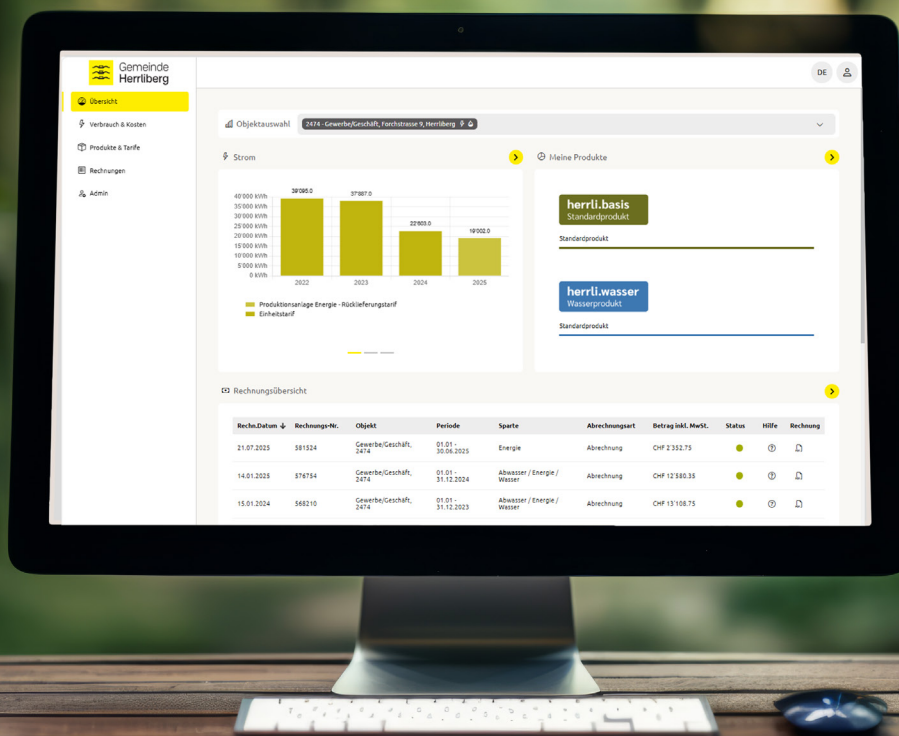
Gemeinde Herrliberg

DE

Übersicht
Verbrauch & Kosten
Produkte & Tarife
Rechnungen
Admin

Objektauswahl 2474 - Gewerbe/Geschäft, Forchstrasse 9, Herrliberg

Strom

40'000 kWh
35'000 kWh
30'000 kWh
25'000 kWh
20'000 kWh
15'000 kWh
10'000 kWh
5'000 kWh
0 kWh

39'095.0
37'887.0
22'603.0
19'002.0

2022 2023 2024 2025

Produktionsanlage Energie - Rückliefertungstarif
Einheitstarif

Meine Produkte

herrli.basis
Standardprodukt
Standardprodukt

herrli.wasser
Wasserprodukt
Standardprodukt

Rechnungsübersicht

| Rechn.Datum | Rechnungs-Nr. | Objekt | Periode | Sparte | Abrechnungsart | Betrag inkl. MwSt. | Status | Hilfe | Rechnung |
|---|---|---|---|---|---|---|---|---|---|
| 21.07.2025 | 381524 | Gewerbe/Geschäft, 2474 | 01.01 - 30.06.2025 | Energie | Abrechnung | CHF 2'352.75 | | | |
| 14.01.2025 | 376754 | Gewerbe/Geschäft, 2474 | 01.01 - 31.12.2024 | Abwasser / Energie / Wasser | Abrechnung | CHF 12'580.35 | | | |
| 15.01.2024 | 368210 | Gewerbe/Geschäft, 2474 | 01.01 - 31.12.2023 | Abwasser / Energie / Wasser | Abrechnung | CHF 13'108.75 | | | |